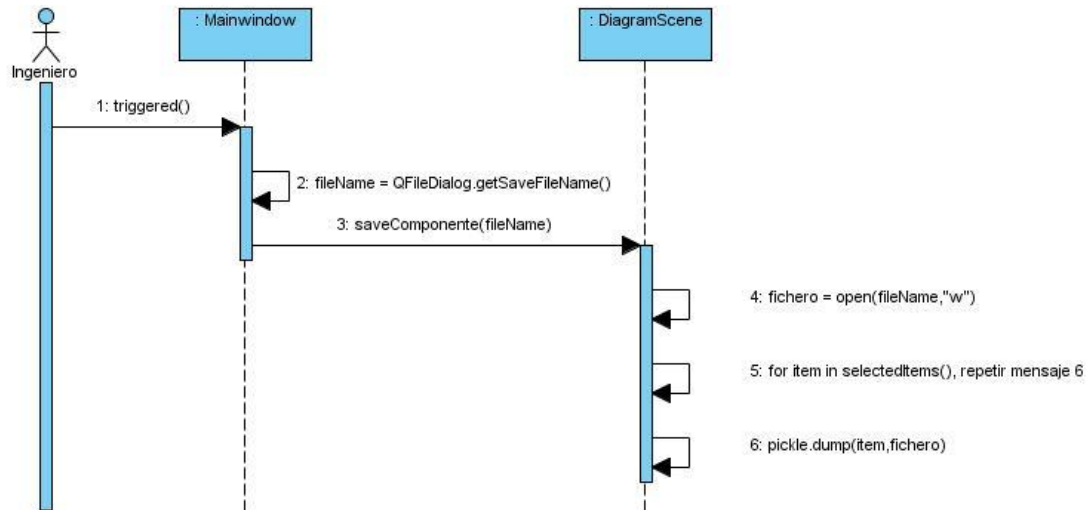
Ingeniero

: Mainwindow

: DiagramScene

1: triggered()

2: fileName = QFileDialog.getSaveFileName()

3: saveComponente(fileName)

4: fichero = open(fileName,"w")

5: for item in selectedItems(), repetir mensaje 6

6: pickle.dump(item,fichero)